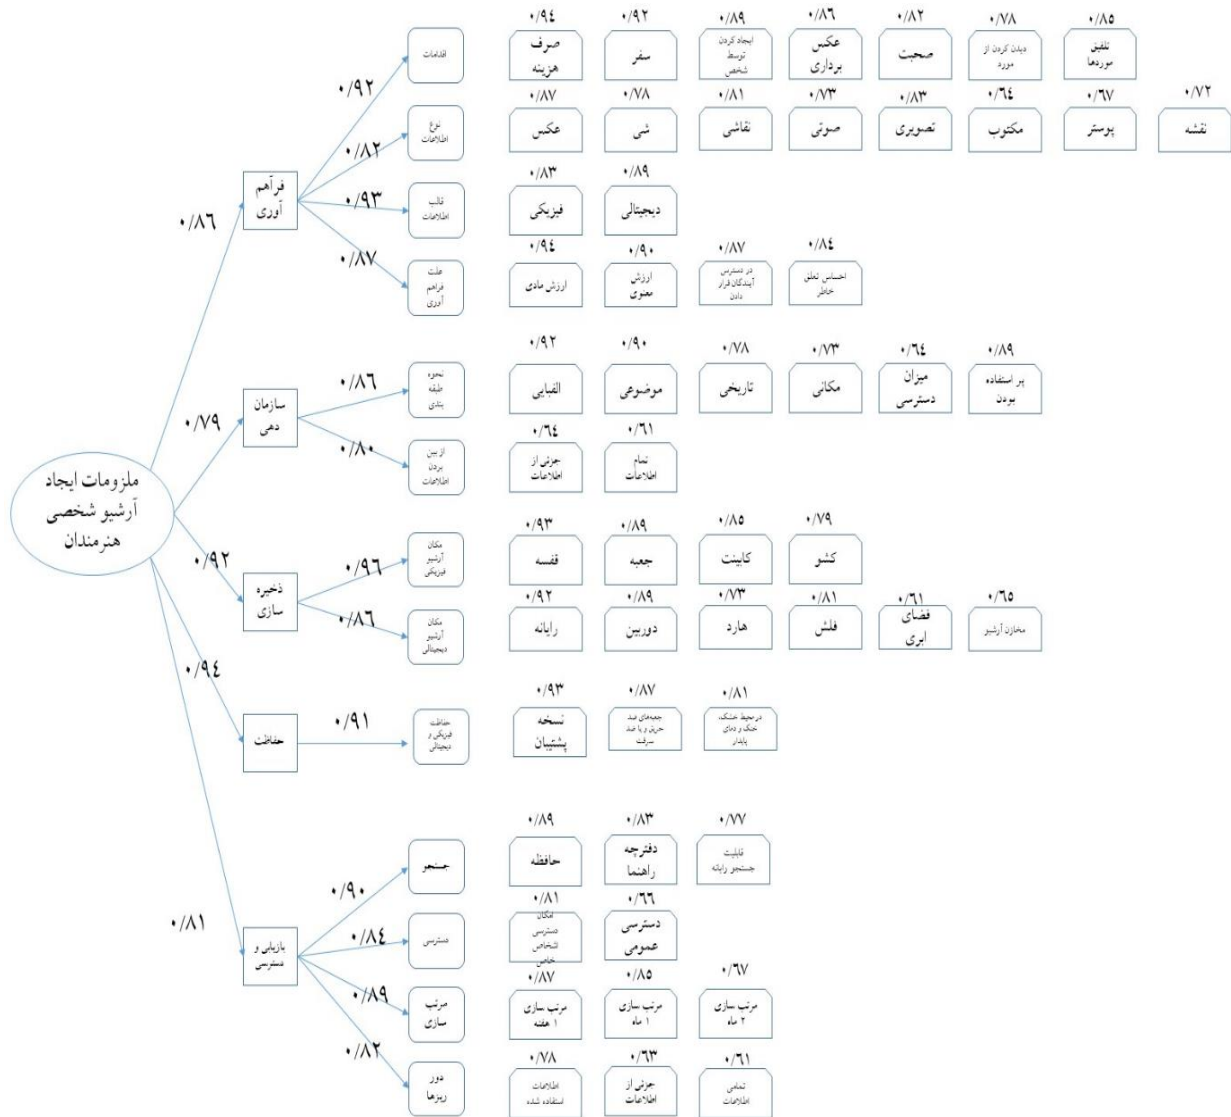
ملزومات ایجاد آرشیو شخصی هنرمندان

۰/۸۶
فراهم آوری

۰/۹۲
اقدامات
۰/۹۴ صرف هزینه
۰/۹۲ سفر
۰/۸۹ ایجاد کردن توسط شخص
۰/۸۶ عکس برداری
۰/۸۲ صحبت
۰/۷۸ دیدن کردن از مورد
۰/۸۵ تلفیق موردها

۰/۸۲
نوع اطلاعات
۰/۸۷ عکس
۰/۷۸ شی
۰/۸۱ نقاشی
۰/۷۳ صوتی
۰/۸۳ تصویری
۰/۶۴ مکتوب
۰/۶۷ پوستر
۰/۷۲ نقشه

۰/۹۳
قالب اطلاعات
۰/۸۳ فیزیکی
۰/۸۹ دیجیتالی

۰/۸۷
علت فراهم آوری
۰/۹۴ ارزش مادی
۰/۹۰ ارزش معنوی
۰/۸۷ در دسترس آیندگان قرار دادن
۰/۸۴ احساس تعلق خاطر

۰/۷۹
سازمان دهی

۰/۸۶
نحوه طبقه بندی
۰/۹۲ الفبایی
۰/۹۰ موضوعی
۰/۷۸ تاریخی
۰/۷۳ مکانی
۰/۶۴ میزان دسترسی
۰/۸۹ پر استفاده بودن

۰/۸۰
از بین بردن اطلاعات
۰/۶۴ جزئی از اطلاعات
۰/۶۱ تمام اطلاعات

۰/۹۲
ذخیره سازی

۰/۹۶
مکان آرشیو فیزیکی
۰/۹۳ قفسه
۰/۸۹ جعبه
۰/۸۵ کابینت
۰/۷۹ کشو

۰/۸۶
مکان آرشیو دیجیتالی
۰/۹۲ رایانه
۰/۸۹ دوربین
۰/۷۳ هارد
۰/۸۱ فلش
۰/۶۱ فضای ابری
۰/۶۵ مخازن آرشیو

۰/۹۴
حفاظت

۰/۹۱
حفاظت فیزیکی و دیجیتالی
۰/۹۳ نسخه پشتیبان
۰/۸۷ جعبه‌های ضد حریق و یا ضد سرقت
۰/۸۱ در محیط خشک، خنک و دمای پایدار

۰/۸۱
بازیابی و دسترسی

۰/۹۰
جستجو
۰/۸۹ حافظه
۰/۸۳ دفترچه راهنما
۰/۷۷ قابلیت جستجو رایانه

۰/۸۴
دسترسی
۰/۸۱ امکان دسترسی اشخاص خاص
۰/۶۶ دسترسی عمومی

۰/۸۹
مرتب سازی
۰/۸۷ مرتب سازی ۱ هفته
۰/۸۵ مرتب سازی ۱ ماه
۰/۶۷ مرتب سازی ۲ ماه

۰/۸۲
دور ریزها
۰/۷۸ اطلاعات استفاده شده
۰/۶۳ جزئی از اطلاعات
۰/۶۱ تمامی اطلاعات